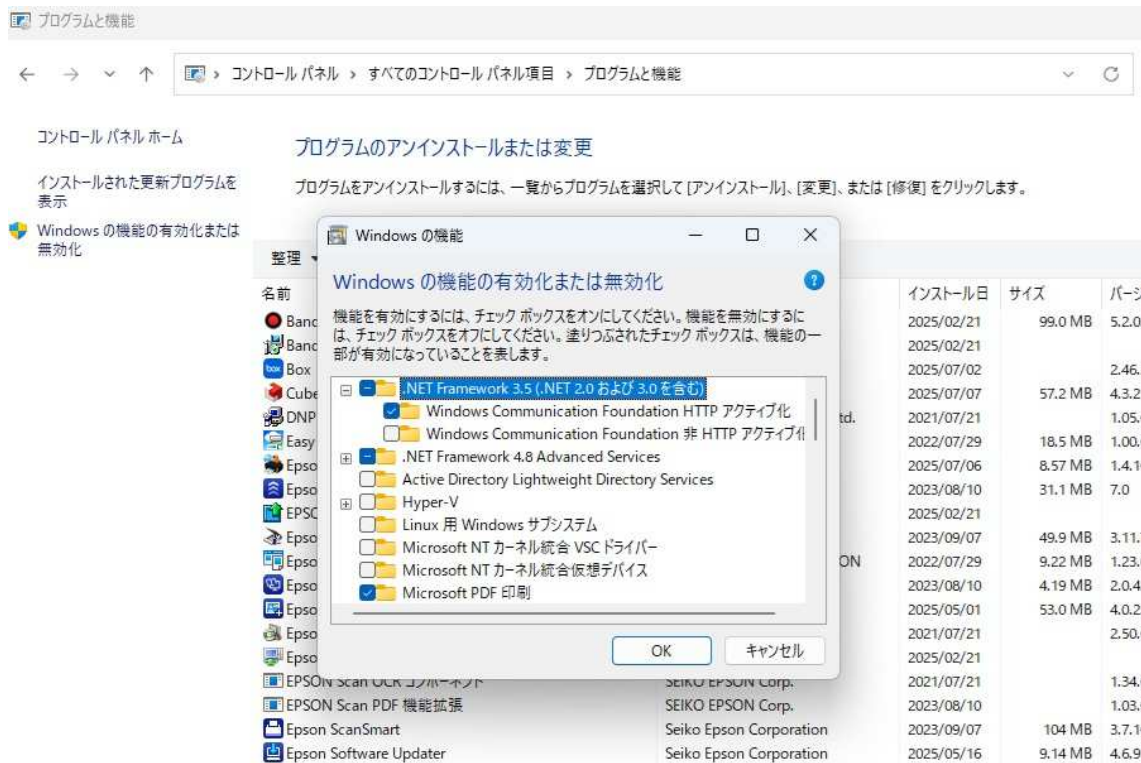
プログラムと機能

コントロール パネル › すべてのコントロール パネル項目 › プログラムと機能

コントロール パネル ホーム

インストールされた更新プログラムを表示

Windows の機能の有効化または無効化

プログラムのアンインストールまたは変更

プログラムをアンインストールするには、一覧からプログラムを選択して [アンインストール]、[変更]、または [修復] をクリックします。

整理

| 名前 | | インストール日 | サイズ | バージ |
|---|---|---|---|---|
| Banc | | 2025/02/21 | 99.0 MB | 5.2.0 |
| Banc | | 2025/02/21 | | |
| Box | | 2025/07/02 | | 2.46. |
| Cube | | 2025/07/07 | 57.2 MB | 4.3.2 |
| DNP | td. | 2021/07/21 | | 1.05. |
| Easy | | 2022/07/29 | 18.5 MB | 1.00. |
| Epso | | 2025/07/06 | 8.57 MB | 1.4.1 |
| Epso | | 2023/08/10 | 31.1 MB | 7.0 |
| EPSC | | 2025/02/21 | | |
| Epso | | 2023/09/07 | 49.9 MB | 3.11. |
| Epso | ON | 2022/07/29 | 9.22 MB | 1.23. |
| Epso | | 2023/08/10 | 4.19 MB | 2.0.4 |
| Epso | | 2025/05/01 | 53.0 MB | 4.0.2 |
| Epso | | 2021/07/21 | | 2.50. |
| Epso | | 2025/02/21 | | |
| EPSON Scan OCR コンポーネント | SEIKO EPSON Corp. | 2021/07/21 | | 1.34. |
| EPSON Scan PDF 機能拡張 | SEIKO EPSON Corp. | 2023/08/10 | | 1.03. |
| Epson ScanSmart | Seiko Epson Corporation | 2023/09/07 | 104 MB | 3.7.1 |
| Epson Software Updater | Seiko Epson Corporation | 2025/05/16 | 9.14 MB | 4.6.9 |

Windows の機能

Windows の機能の有効化または無効化

機能を有効にするには、チェック ボックスをオンにしてください。機能を無効にするには、チェック ボックスをオフにしてください。塗りつぶされたチェック ボックスは、機能の一部が有効になっていることを表します。

.NET Framework 3.5 (.NET 2.0 および 3.0 を含む)
Windows Communication Foundation HTTP アクティブ化
Windows Communication Foundation 非 HTTP アクティブ化
.NET Framework 4.8 Advanced Services
Active Directory Lightweight Directory Services
Hyper-V
Linux 用 Windows サブシステム
Microsoft NT カーネル統合 VSC ドライバー
Microsoft NT カーネル統合仮想デバイス
Microsoft PDF 印刷

OK キャンセル